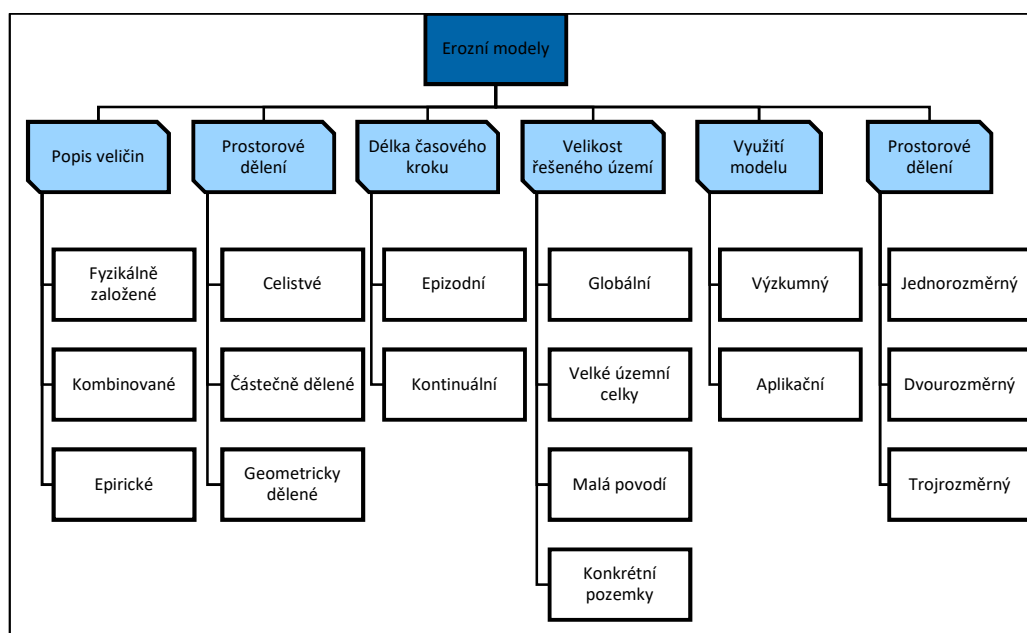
Erozní modely

Popis veličin

Fyzikálně založené

Kombinované

Epirické

Prostorové dělení

Celistvé

Částečně dělené

Geometricky dělené

Délka časového kroku

Epizodní

Kontinuální

Velikost řešeného území

Globální

Velké územní celky

Malá povodí

Konkrétní pozemky

Využití modelu

Výzkumný

Aplikační

Prostorové dělení

Jednorozměrný

Dvourozměrný

Trojrozměrný